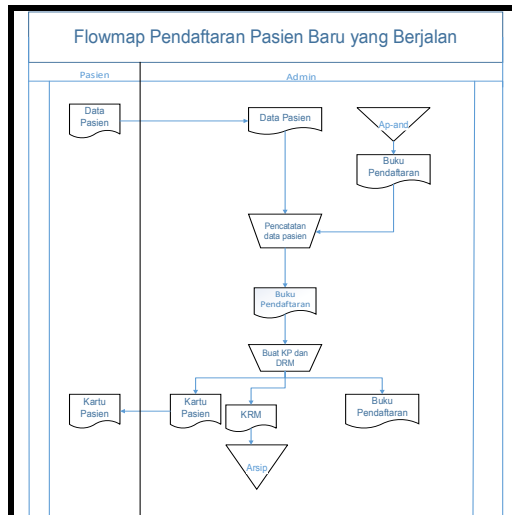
Flowmap Pendaftaran Pasien Baru yang Berjalan

Pasien

Admin

Data Pasien

Data Pasien

Ap-and

Buku Pendaftaran

Pencatatan data pasien

Buku Pendaftaran

Buat KP dan DRM

Kartu Pasien

Kartu Pasien

KRM

Buku Pendaftaran

Arsip